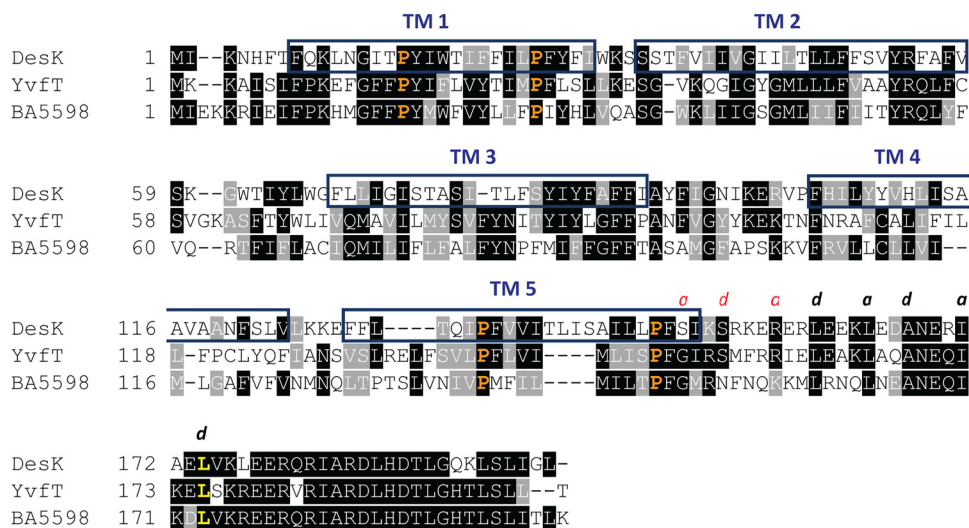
TM 1 TM 2

DesK 1 MI--KNHFTFQKLNGITPYIWTIFFILPFYFIWKSSSTFVIIVGIILTLLFFSVYRFAFV
YvfT 1 MK--KAISIFPKEFGFFPYIFLVYTIMPFLSLLKESG-VKQGIGYGMLLLFVAAYRQLFC
BA5598 1 MIEKKRIEIFPKHMGFFPYMWFVYLLFPIYHLVQASG-WKLIIGSGMLIIFIITYRQLYF

TM 3 TM 4

DesK 59 SK--GWTIYLWGFLLIGISTASI-TLFSYIYFAFFIAYFIGNIKERVPFHILYYVHLISA
YvfT 58 SVGKASFTYWLIVQMAVILMYSVFYNITYIYLGFFPANFVGYYKEKTNFNRAFCALIFIL
BA5598 60 VQ--RTFIFLACIQMILIFLFALFYNPFMIFFGFFTASAMGFAPSKKVFRVLLCLLVI--

TM 5 a d a d a d a

DesK 116 AVAANFSLVLKKEFFL----TQIPFVVITLISAILPFSIKSRKERERLEEKLEDANERI
YvfT 118 L-FPCLYQFIANSVSIRELFSVLPFLVI----MLISPFGIRSMFRRIELEAKLAQANEQI
BA5598 116 M-LGAFVFVNMNQLTPTSLVNIVPMFIL----MILIPFGMRNFNQKKMLRNQLNEANEQI

d

DesK 172 AELVKLEERQRIARDLHDTLGQKLSLIGL-
YvfT 173 KELSKREERVRIARDLHDTLGHTLSLL--T
BA5598 171 KDLVKREERQRIARDLHDTLGHTLSLITLK